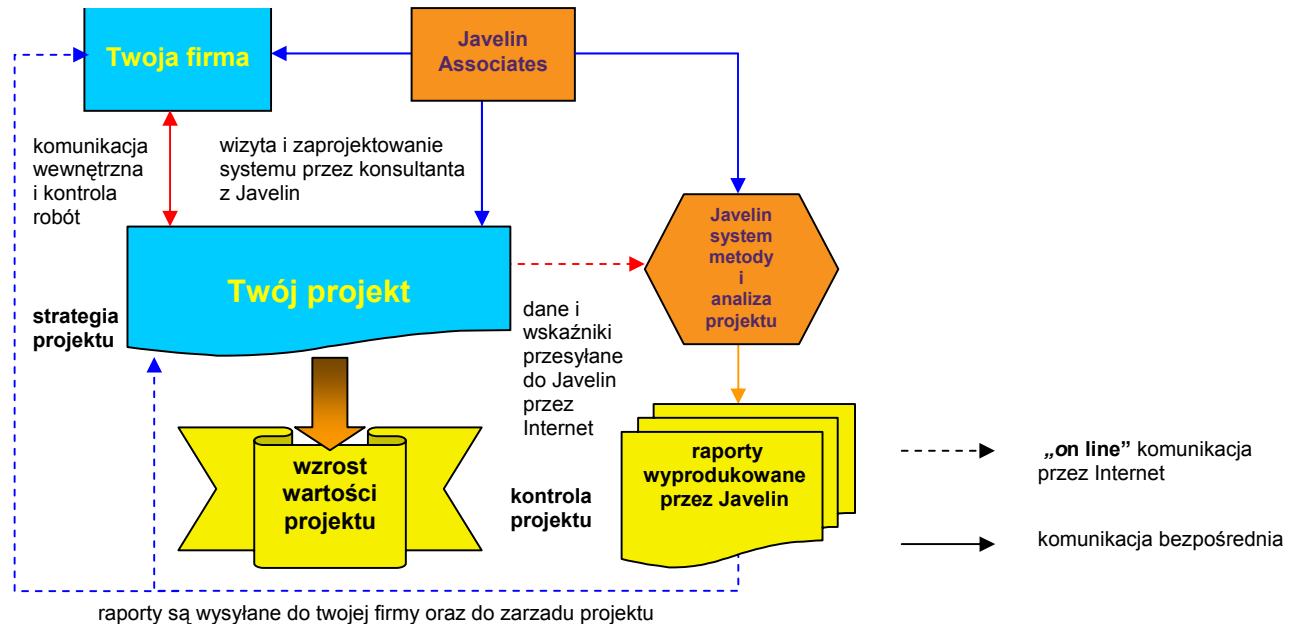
Twoja firma

Javelin Associates

komunikacja wewnętrzna i kontrola robót

wizyta i zaprojektowanie systemu przez konsultanta z Javelin

Javelin system metody i analiza projektu

Twój projekt

strategia projektu

dane i wskaźniki przesyłane do Javelin przez Internet

wzrost wartości projektu

raporty wyprodukowane przez Javelin

kontrola projektu

„on line" komunikacja przez Internet

komunikacja bezpośrednia

raporty są wysyłane do twojej firmy oraz do zarzadu projektu